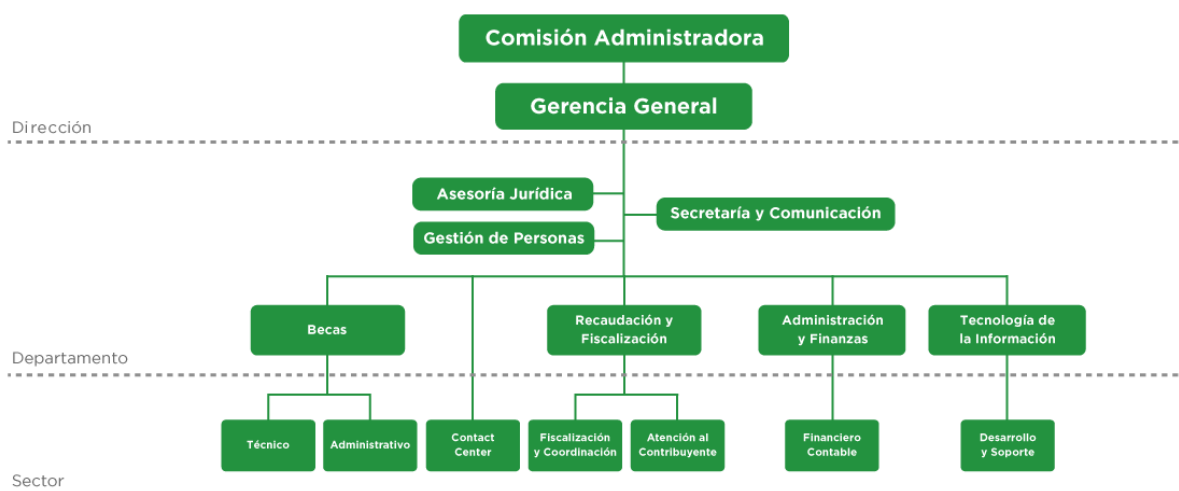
Comisión Administradora

Gerencia General

Dirección

Asesoría Jurídica

Secretaría y Comunicación

Gestión de Personas

Becas

Recaudación y Fiscalización

Administración y Finanzas

Tecnología de la Información

Departamento

Técnico

Administrativo

Contact Center

Fiscalización y Coordinación

Atención al Contribuyente

Financiero Contable

Desarrollo y Soporte

Sector